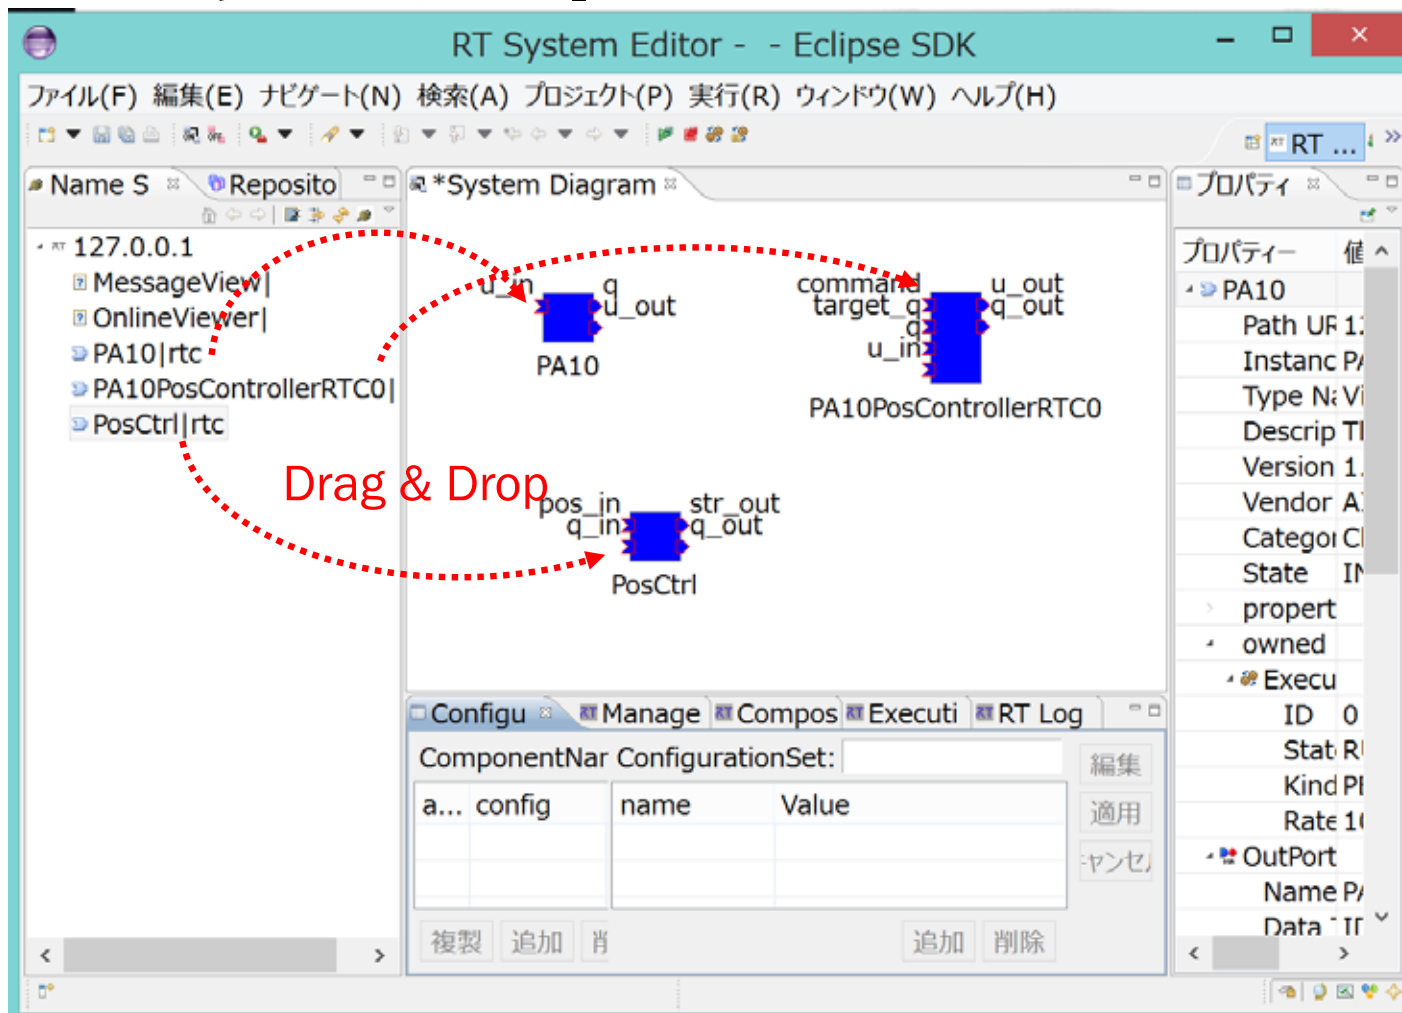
RT System Editor - - Eclipse SDK

ファイル(F) 編集(E) ナビゲート(N) 検索(A) プロジェクト(P) 実行(R) ウィンドウ(W) ヘルプ(H)

RT ...

Name S Reposito

127.0.0.1
MessageView|
OnlineViewer|
PA10|rtc
PA10PosControllerRTC0|
PosCtrl|rtc

*System Diagram

u_in q u_out
PA10

command u_out target_q q_out q u_in
PA10PosControllerRTC0

Drag & Drop

pos_in str_out q_in q_out
PosCtrl

Configu Manage Compos Executi RT Log

ComponentNar ConfigurationSet:

編集 適用 ャンセ

| a... | config | name | Value |
|---|---|---|---|
| | | | |
| | | | |

複製 追加 削 追加 削除

プロパティ

プロパティー 値
PA10
Path UR 1
Instanc P
Type N V
Descrip T
Version 1
Vendor A
Categor C
State I
propert
owned
Execu
ID 0
Stat R
Kind P
Rate 1
OutPort
Name P
Data I